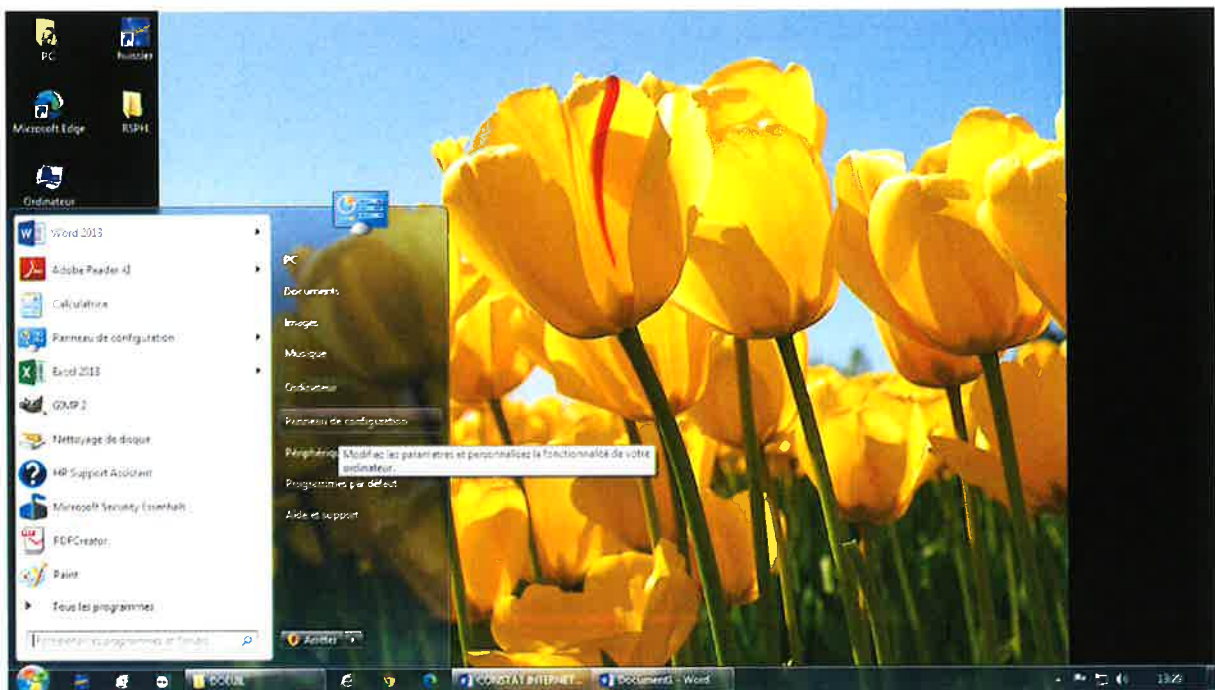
PC
Huissier
Microsoft Edge
RSPH
Ordinateur

Word 2013
Adobe Reader XI
Calculatrice
Panneau de configuration
Excel 2013
GIMP 2
Nettoyage de disque
HP Support Assistant
Microsoft Security Essentials
PDFCreator
Paint
Tous les programmes
Rechercher les programmes et fichiers

PC
Documents
Images
Musique
Ordinateur
Panneau de configuration
Périphériques
Modifiez les paramètres et personnalisez la fonctionnalité de votre ordinateur.
Programmes par défaut
Aide et support
Arrêter

DOCUS
CONSTAT INTERNET
Document1 - Word
13:29